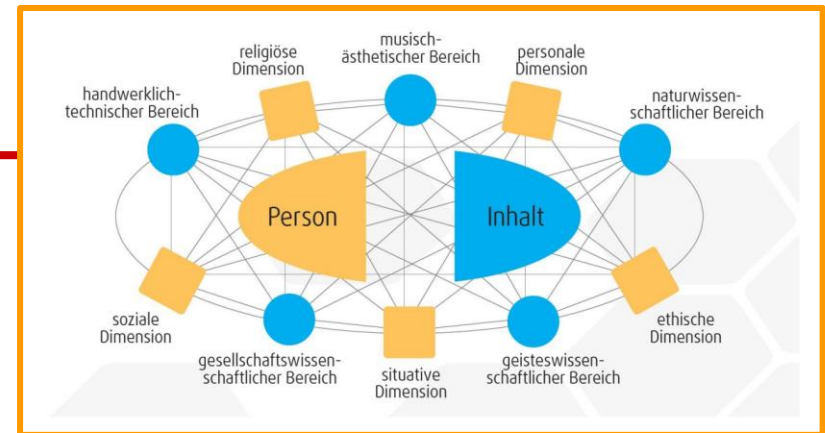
religiöse Dimension

musisch-ästhetischer Bereich

personale Dimension

handwerklich-technischer Bereich

naturwissenschaftlicher Bereich

Person

Inhalt

soziale Dimension

gesellschaftswissenschaftlicher Bereich

situative Dimension

geisteswissenschaftlicher Bereich

ethische Dimension